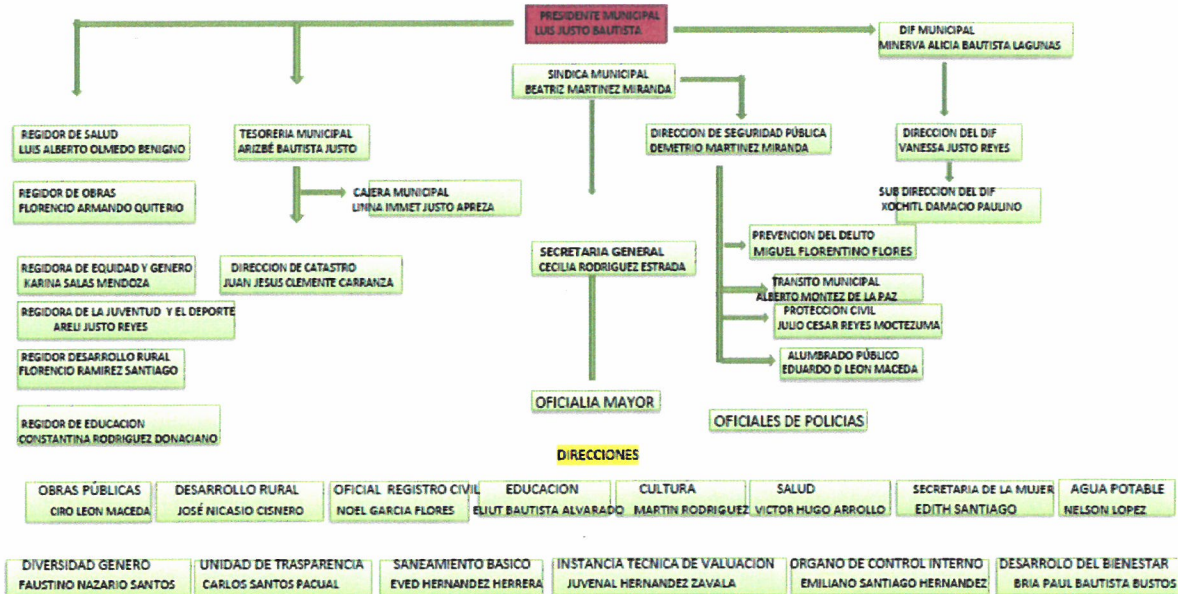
PRESIDENTE MUNICIPAL
LUIS JUSTO BAUTISTA

DIF MUNICIPAL
MINERVA ALICIA BAUTISTA LAGUNAS

SINDICA MUNICIPAL
BEATRIZ MARTINEZ MIRANDA

REGIDOR DE SALUD
LUIS ALBERTO OLMEDO BENIGNO

TESORERIA MUNICIPAL
ARIZBÉ BAUTISTA JUSTO

DIRECCION DE SEGURIDAD PÚBLICA
DEMETRIO MARTINEZ MIRANDA

DIRECCION DEL DIF
VANESSA JUSTO REYES

REGIDOR DE OBRAS
FLORENCIO ARMANDO QUITERIO

CAJERA MUNICIPAL
LINNA IMMET JUSTO APREZA

SUB DIRECCION DEL DIF
XOCHITL DAMACIO PAULINO

PREVENCION DEL DELITO
MIGUEL FLORENTINO FLORES

SECRETARIA GENERAL
CECILIA RODRIGUEZ ESTRADA

REGIDORA DE EQUIDAD Y GENERO
KARINA SALAS MENDOZA

DIRECCION DE CATASTRO
JUAN JESUS CLEMENTE CARRANZA

TRANSITO MUNICIPAL
ALBERTO MONTEZ DE LA PAZ

REGIDORA DE LA JUVENTUD Y EL DEPORTE
ARELI JUSTO REYES

PROTECCION CIVIL
JULIO CESAR REYES MOCTEZUMA

REGIDOR DESARROLLO RURAL
FLORENCIO RAMIREZ SANTIAGO

ALUMBRADO PÚBLICO
EDUARDO D LEON MACEDA

OFICIALIA MAYOR

REGIDOR DE EDUCACION
CONSTANTINA RODRIGUEZ DONACIANO

OFICIALES DE POLICIAS

DIRECCIONES

| OBRAS PÚBLICAS | DESARROLLO RURAL | OFICIAL REGISTRO CIVIL | EDUCACION | CULTURA | SALUD | SECRETARIA DE LA MUJER | AGUA POTABLE |
|---|---|---|---|---|---|---|---|
| CIRO LEON MACEDA | JOSÉ NICASIO CISNERO | NOEL GARCIA FLORES | ELIUT BAUTISTA ALVARADO | MARTIN RODRIGUEZ | VICTOR HUGO ARROLLO | EDITH SANTIAGO | NELSON LOPEZ |

| DIVERSIDAD GENERO | UNIDAD DE TRASPARENCIA | SANEAMIENTO BASICO | INSTANCIA TECNICA DE VALUACION | ORGANO DE CONTROL INTERNO | DESARROLLO DEL BIENESTAR |
|---|---|---|---|---|---|
| FAUSTINO NAZARIO SANTOS | CARLOS SANTOS PACUAL | EVED HERNANDEZ HERRERA | JUVENAL HERNANDEZ ZAVALA | EMILIANO SANTIAGO HERNANDEZ | BRIA PAUL BAUTISTA BUSTOS |